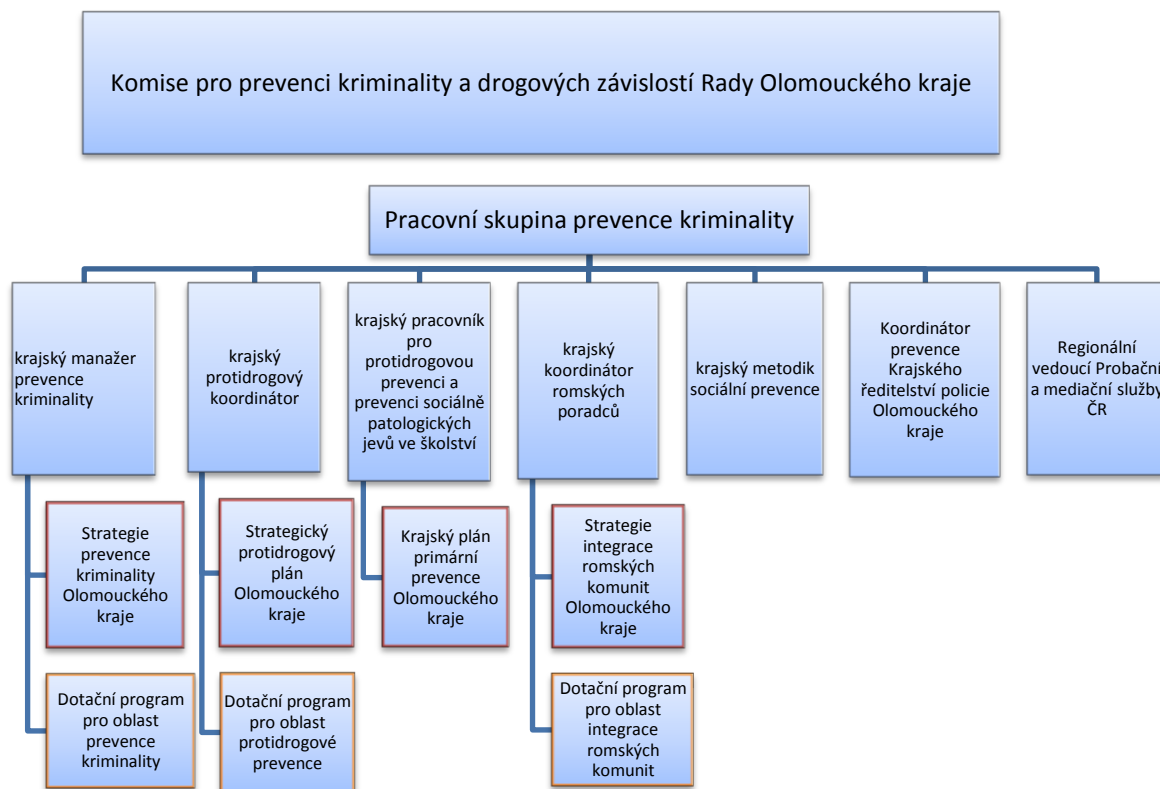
Komise pro prevenci kriminality a drogových závislostí Rady Olomouckého kraje

Pracovní skupina prevence kriminality

krajský manažer prevence kriminality

krajský protidrogový koordinátor

krajský pracovník pro protidrogovou prevenci a prevenci sociálně patologických jevů ve školství

krajský koordinátor romských poradců

krajský metodik sociální prevence

Koordinátor prevence Krajského ředitelství policie Olomouckého kraje

Regionální vedoucí Probační a mediační služby ČR

Strategie prevence kriminality Olomouckého kraje

Dotační program pro oblast prevence kriminality

Strategický protidrogový plán Olomouckého kraje

Dotační program pro oblast protidrogové prevence

Krajský plán primární prevence Olomouckého kraje

Strategie integrace romských komunit Olomouckého kraje

Dotační program pro oblast integrace romských komunit